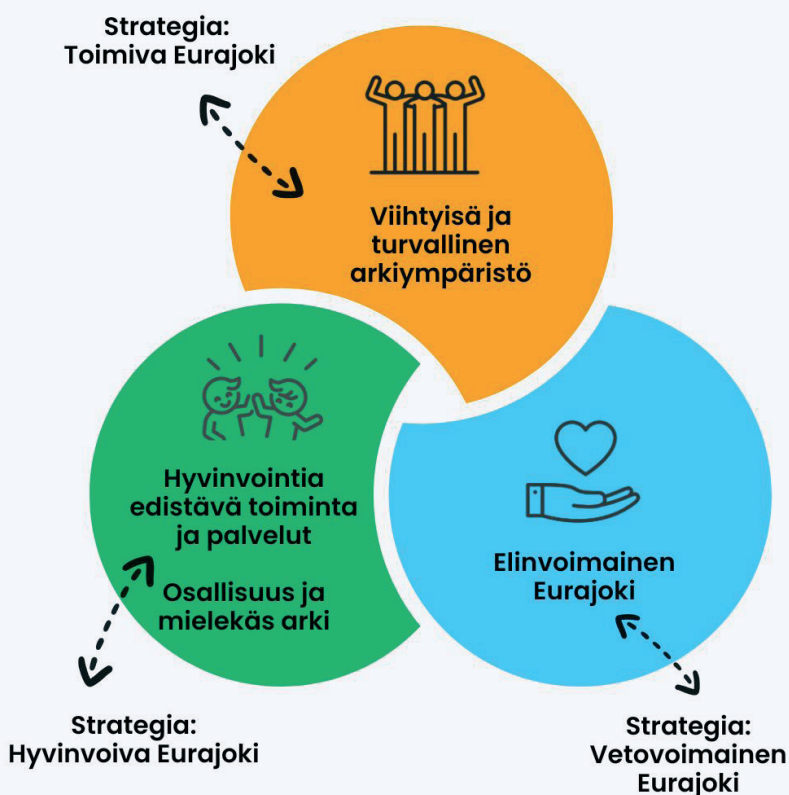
Strategia:
Toimiva Eurajoki

Viihtyisä ja turvallinen arkiympäristö

Hyvinvointia edistävä toiminta ja palvelut

Osallisuus ja mielekäs arki

Elinvoimainen Eurajoki

Strategia:
Hyvinvoiva Eurajoki

Strategia:
Vetovoimainen Eurajoki